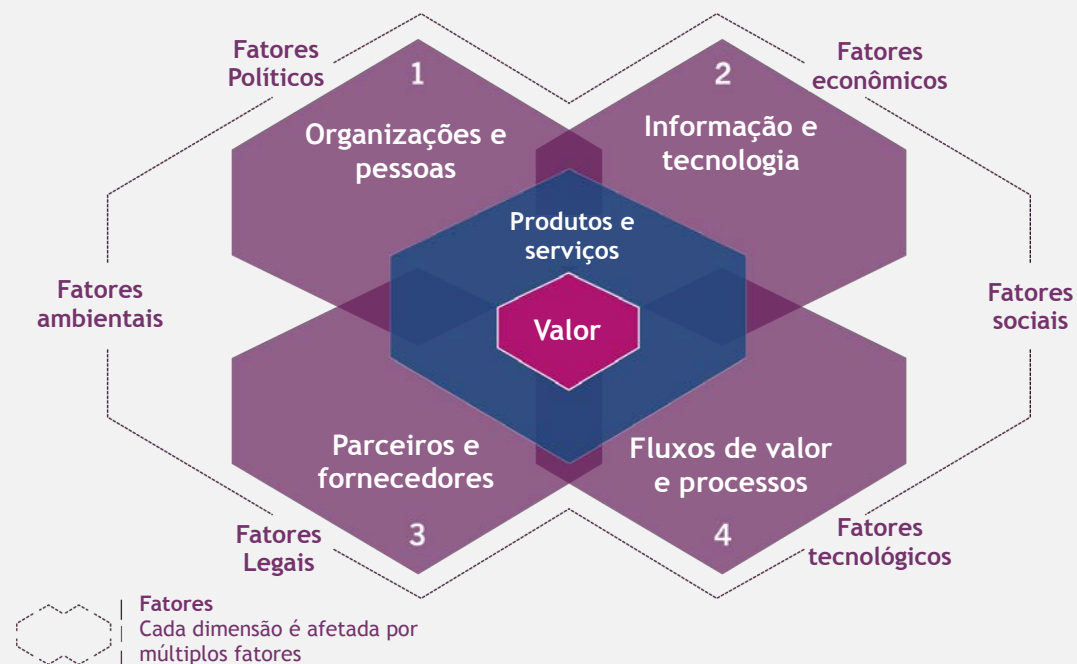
Fatores Políticos

1

Organizações e pessoas

2

Fatores econômicos

Informação e tecnologia

Produtos e serviços

Fatores ambientais

Valor

Fatores sociais

Parceiros e fornecedores

Fluxos de valor e processos

Fatores Legais

3

4

Fatores tecnológicos

Fatores
Cada dimensão é afetada por múltiplos fatores